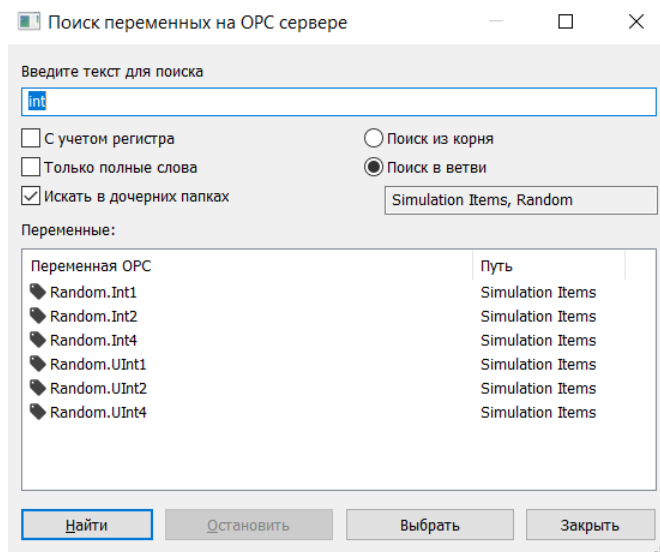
Поиск переменных на OPC сервере

Введите текст для поиска

int

С учетом регистра

Только полные слова

Искать в дочерних папках

Поиск из корня

Поиск в ветви

Simulation Items, Random

Переменные:

| Переменная OPC | Путь |
|---|---|
| Random.Int1 | Simulation Items |
| Random.Int2 | Simulation Items |
| Random.Int4 | Simulation Items |
| Random.UInt1 | Simulation Items |
| Random.UInt2 | Simulation Items |
| Random.UInt4 | Simulation Items |

Найти

Остановить

Выбрать

Закрыть